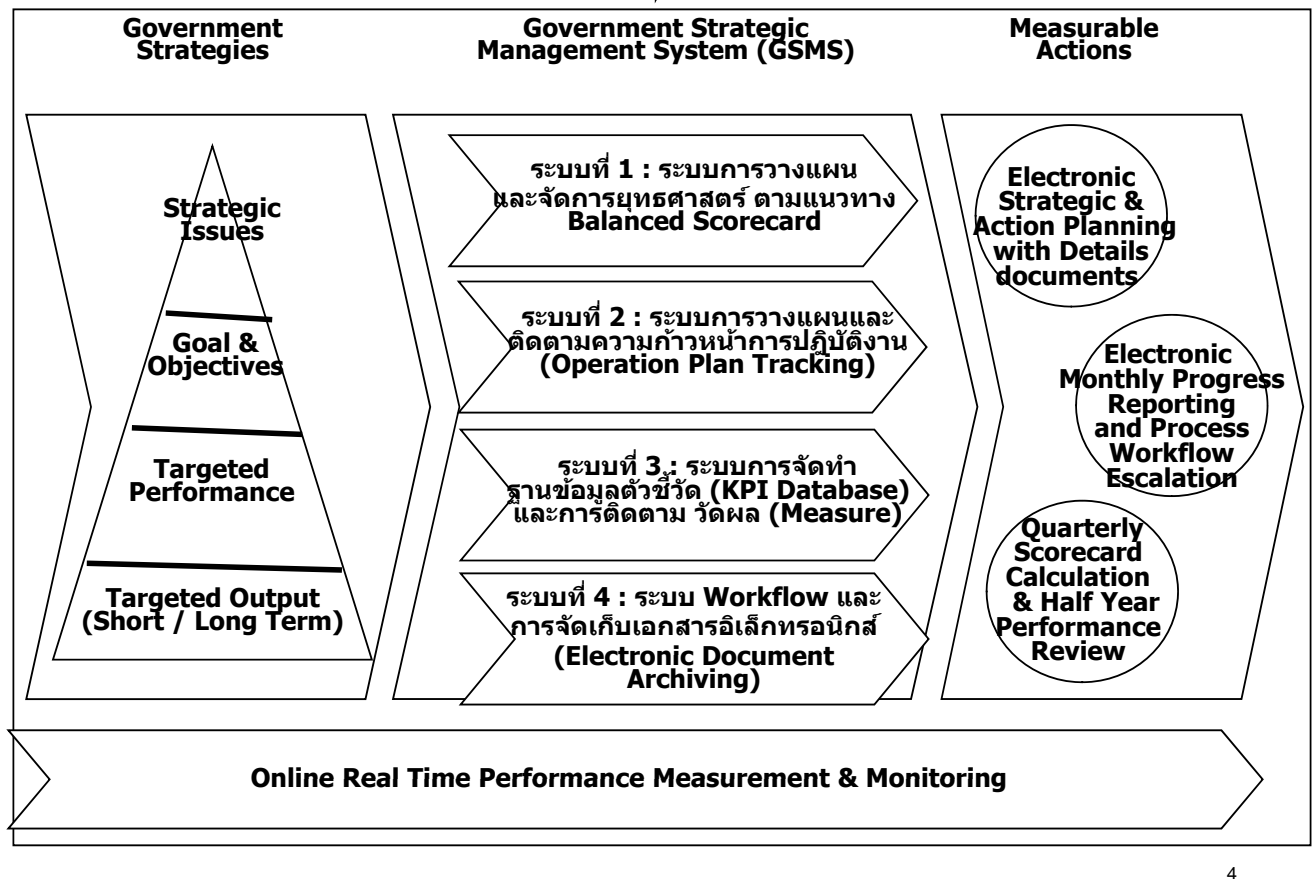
Government Strategies

Government Strategic Management System (GSMS)

Measurable Actions

Strategic Issues

Goal & Objectives

Targeted Performance

Targeted Output (Short / Long Term)

ระบบที่ 1 : ระบบการวางแผนและจัดการยุทธศาสตร์ ตามแนวทาง Balanced Scorecard

ระบบที่ 2 : ระบบการวางแผนและติดตามความก้าวหน้าการปฏิบัติงาน (Operation Plan Tracking)

ระบบที่ 3 : ระบบการจัดทำฐานข้อมูลตัวชี้วัด (KPI Database) และการติดตาม วัดผล (Measure)

ระบบที่ 4 : ระบบ Workflow และการจัดเก็บเอกสารอิเล็กทรอนิกส์ (Electronic Document Archiving)

Electronic Strategic & Action Planning with Details documents

Electronic Monthly Progress Reporting and Process Workflow Escalation

Quarterly Scorecard Calculation & Half Year Performance Review

Online Real Time Performance Measurement & Monitoring

4